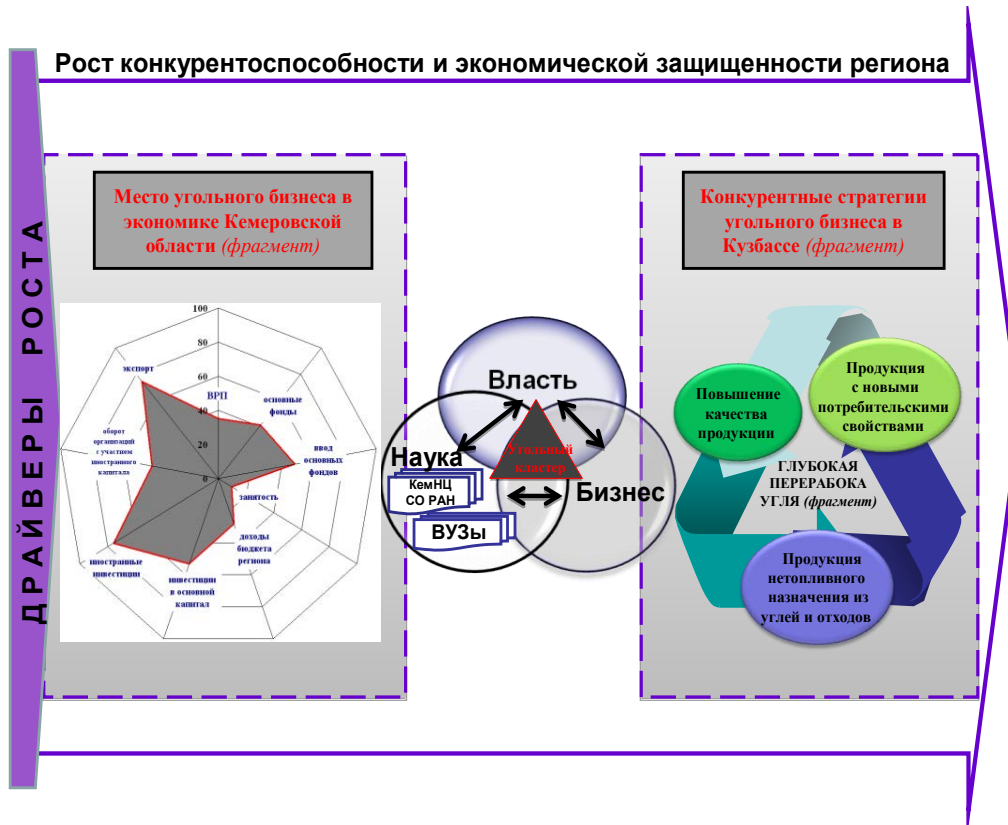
ДРАЙВЕРЫ РОСТА

Рост конкурентоспособности и экономической защищенности региона

Место угольного бизнеса в экономике Кемеровской области (фрагмент)

100
80
60
40
20
0
ВРП
экспорт
основные фонды
ввод основных фондов
занятость
доходы бюджета региона
инвестиции в основной капитал
иностранные инвестиции
оборот организаций с участием иностранного капитала

Власть
Наука
Бизнес
Угольный кластер
КемНЦ СО РАН
ВУЗы

Конкурентные стратегии угольного бизнеса в Кузбассе (фрагмент)

Повышение качества продукции
Продукция с новыми потребительскими свойствами
ГЛУБОКАЯ ПЕРЕРАБОКА УГЛЯ (фрагмент)
Продукция нетопливного назначения из углей и отходов